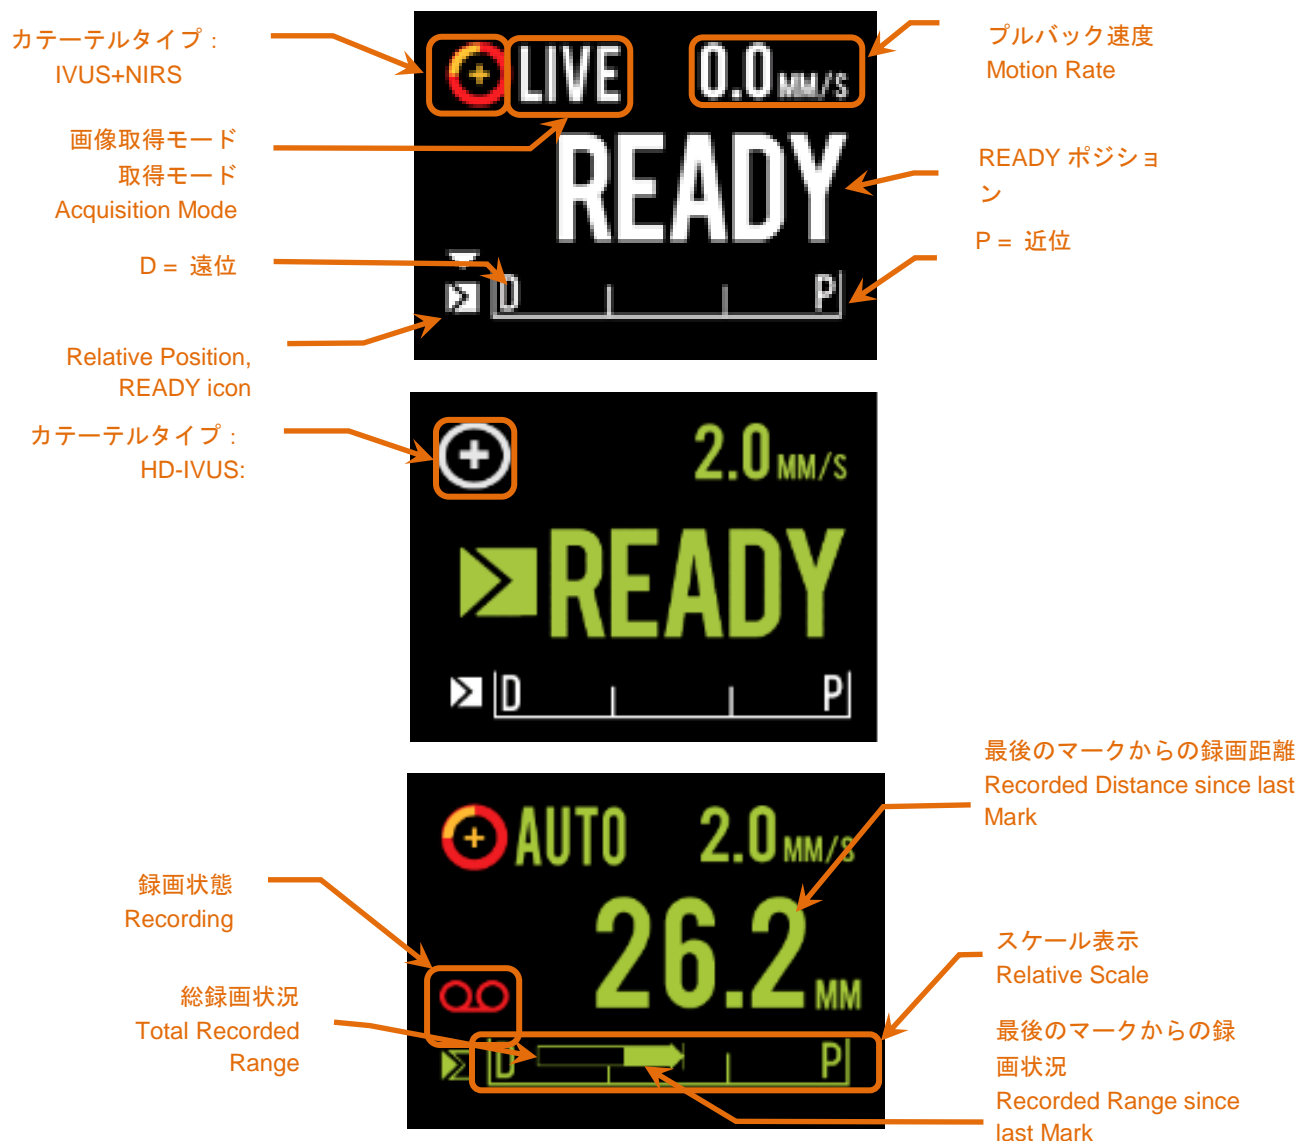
カテーテルタイプ：
IVUS+NIRS

LIVE

0.0MM/S

プルバック速度
Motion Rate

画像取得モード
取得モード
Acquisition Mode

READY

READY ポジション

D = 遠位

P = 近位

D

P

Relative Position, READY icon

カテーテルタイプ：
HD-IVUS:

2.0MM/S

READY

D

P

最後のマークからの録画距離
Recorded Distance since last Mark

AUTO

2.0MM/S

録画状態
Recording

26.2MM

スケール表示
Relative Scale

総録画状況
Total Recorded Range

D

P

最後のマークからの録画状況
Recorded Range since last Mark